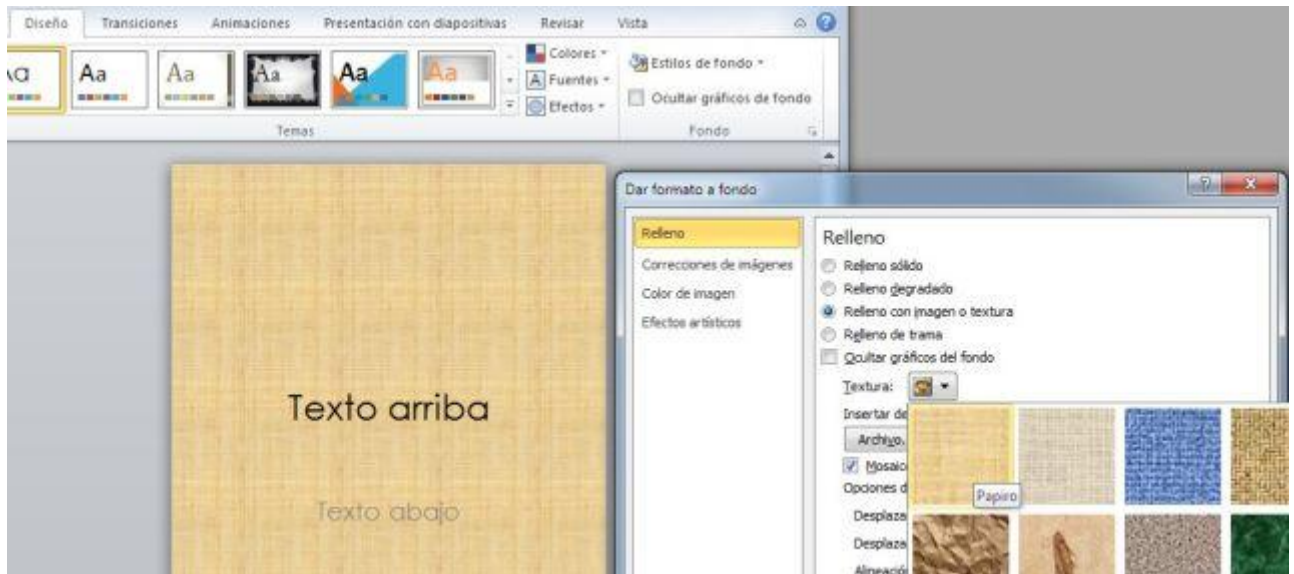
Diseño Transiciones Animaciones Presentación con diapositivas Revisar Vista

Aa Aa Aa Aa Aa Aa

Colores ▾
Fuentes ▾
Efectos ▾

Estilos de fondo ▾
Ocultar gráficos de fondo

Temas

Fondo

Texto arriba

Texto abajo

Dar formato a fondo

Relleno
Correcciones de imágenes
Color de imagen
Efectos artísticos

Relleno
Relleno sólido
Relleno degradado
Relleno con imagen o textura
Relleno de trama
Ocultar gráficos del fondo
Textura:
Insertar de
Archivo.
Mosaic
Opciones d
Desplaza
Desplaza
Alineació

Papiro